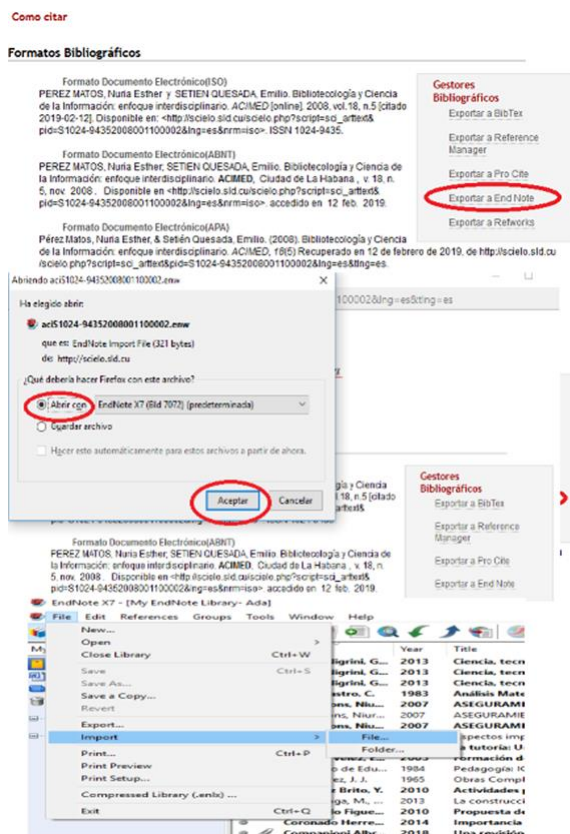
Como citar

Formatos Bibliográficos

Formato Documento Electrónico(ISO)
PEREZ MATOS, Nuria Esther y SETIEN QUESADA, Emilio. Bibliotecología y Ciencia de la Información: enfoque interdisciplinario. ACIMED [online]. 2008, vol.18, n.5 [citado 2019-02-12]. Disponible en: <http://scielo.sld.cu/scielo.php?script=sci_arttext&pid=S1024-94352008001100002&lng=es&nrm=iso>. ISSN 1024-9435.

Formato Documento Electrónico(ABNT)
PEREZ MATOS, Nuria Esther; SETIEN QUESADA, Emilio. Bibliotecología y Ciencia de la Información: enfoque interdisciplinario. ACIMED, Ciudad de La Habana, v. 18, n. 5, nov. 2008. Disponible en <http://scielo.sld.cu/scielo.php?script=sci_arttext&pid=S1024-94352008001100002&lng=es&nrm=iso>. accedido en 12 feb. 2019.

Formato Documento Electrónico(APA)
Pérez Matos, Nuria Esther, & Setién Quesada, Emilio. (2008). Bibliotecología y Ciencia de la Información: enfoque interdisciplinario. ACIMED, 18(5) Recuperado en 12 de febrero de 2019, de http://scielo.sld.cu/scielo.php?script=sci_arttext&pid=S1024-94352008001100002&lng=es&tlng=es.

Gestores Bibliográficos
Exportar a BibTex
Exportar a Reference Manager
Exportar a Pro Cite
Exportar a End Note
Exportar a Refworks

Abriendo aciS1024-94352008001100002.enw
Ha elegido abrir:
aciS1024-94352008001100002.enw
que es: EndNote Import File (321 bytes)
de: http://scielo.sld.cu
¿Qué debería hacer Firefox con este archivo?
Abrir con EndNote X7 (Bld 7072) (predeterminada)
Guardar archivo
Hacer esto automáticamente para estos archivos a partir de ahora.
Aceptar Cancelar

100002&lng=es&tlng=es

Gestores Bibliográficos
Exportar a BibTex
Exportar a Reference Manager
Exportar a Pro Cite
Exportar a End Note

Formato Documento Electrónico(ABNT)
PEREZ MATOS, Nuria Esther; SETIEN QUESADA, Emilio. Bibliotecología y Ciencia de la Información: enfoque interdisciplinario. ACIMED, Ciudad de La Habana, v. 18, n. 5, nov. 2008. Disponible en <http://scielo.sld.cu/scielo.php?script=sci_arttext&pid=S1024-94352008001100002&lng=es&nrm=iso>. accedido en 12 feb. 2019.

EndNote X7 - [My EndNote Library- Ada]
File Edit References Groups Tools Window Help
New...
Open >
Close Library Ctrl+W
Save Ctrl+S
Save As...
Save a Copy...
Revert
Export...
Import > File...
Folder...
Print... Ctrl+P
Print Preview
Print Setup...
Compressed Library (.enlx)...
Exit Ctrl+Q

| Year | Title |
|---|---|
| 2013 | Ciencia, tecn |
| 2013 | Ciencia, tecn |
| 2013 | Ciencia, tecn |
| 1983 | Análisis Mate |
| 2007 | ASEGURAMI |
| 2007 | ASEGURAMIE |
| 2007 | ASEGURAMI |
| | Aspectos imp |
| | a tutoría: U |
| 1984 | Formación d |
| 1965 | Pedagogía: K |
| 2010 | Obras Compl |
| 2013 | Actividades |
| 2010 | La construcci |
| 2014 | Propuesta d |
| 2018 | Importancia |
| | Una revisión |